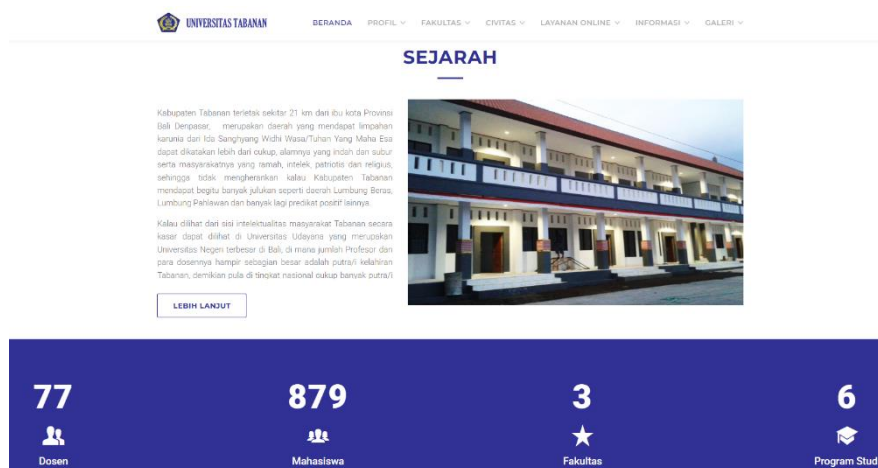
UNIVERSITAS TABANAN

BERANDA PROFIL FAKULTAS CIVITAS LAYANAN ONLINE INFORMASI GALERI

SEJARAH

Kabupaten Tabanan terletak sekitar 21 km dari ibu kota Provinsi Bali Denpasar, merupakan daerah yang mendapat limpahan karunia dari Ida Sanghyang Widhi Wasa/Tuhan Yang Maha Esa dapat dikatakan lebih dari cukup, alamnya yang indah dan subur serta masyarakatnya yang ramah, intelek, patriotis dan religius, sehingga tidak mengherankan kalau Kabupaten Tabanan mendapat begitu banyak julukan seperti daerah Lumbung Beras, Lumbung Pahlawan dan banyak lagi predikat positif lainnya.

Kalau dilihat dari sisi intelektualitas masyarakat Tabanan secara kasar dapat dilihat di Universitas Udayana yang merupakan Universitas Negeri terbesar di Bali, di mana jumlah Profesor dan para dosennya hampir sebagian besar adalah putra/i kelahiran Tabanan, demikian pula di tingkat nasional cukup banyak putra/i

LEBIH LANJUT

77
Dosen

879
Mahasiswa

3
Fakultas

6
Program Stud